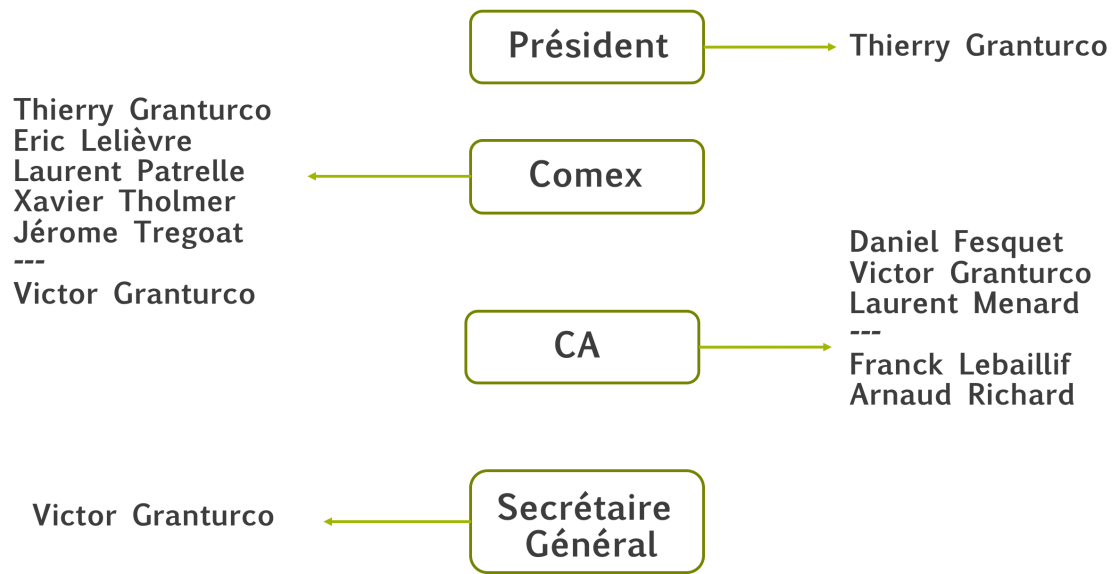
Président

Thierry Granturco

Thierry Granturco
Eric Lelièvre
Laurent Patrelle
Xavier Tholmer
Jérome Tregoat
---
Victor Granturco

Comex

Daniel Fesquet
Victor Granturco
Laurent Menard
---
Franck Lebaillif
Arnaud Richard

CA

Victor Granturco

Secrétaire Général